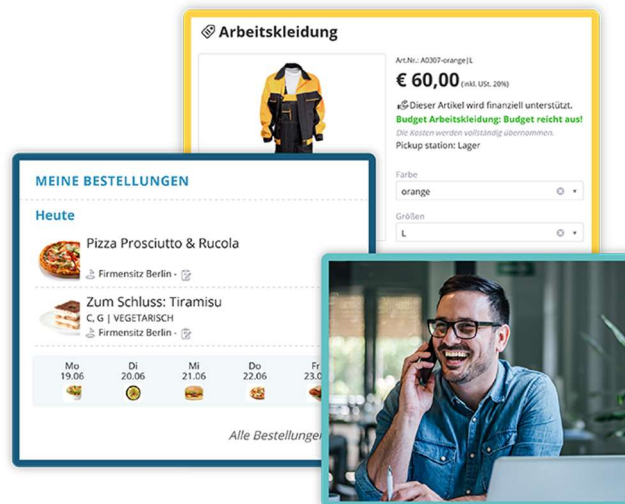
Arbeitskleidung

Art.Nr.: A0307-orange|L

€ 60,00 (inkl. USt. 20%)

Dieser Artikel wird finanziell unterstützt.

Budget Arbeitskleidung: Budget reicht aus!

Die Kosten werden vollständig übernommen.

Pickup station: Lager

Farbe

orange

Größen

L

MEINE BESTELLUNGEN

Heute

Pizza Prosciutto & Rucola

Firmensitz Berlin -

Zum Schluss: Tiramisu

C, G | VEGETARISCH

Firmensitz Berlin -

| Mo | Di | Mi | Do | Fr |
|---|---|---|---|---|
| 19.06 | 20.06 | 21.06 | 22.06 | 23.0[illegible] |

Alle Bestellunge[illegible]